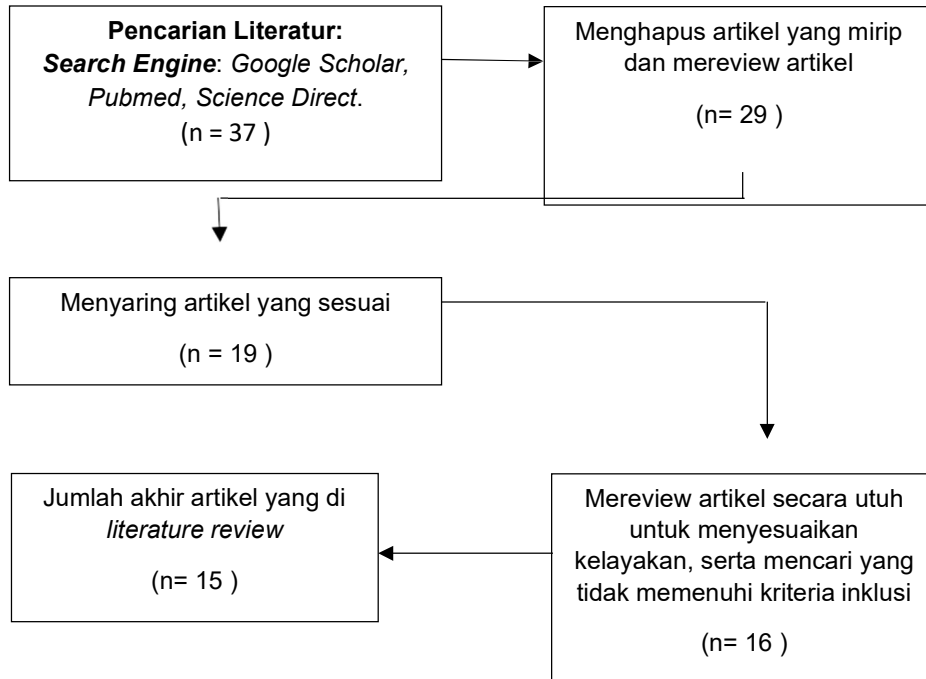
**Pencarian Literatur:**
***Search Engine***: *Google Scholar, Pubmed, Science Direct*.
(n = 37 )

Menghapus artikel yang mirip dan mereview artikel

(n= 29 )

Menyaring artikel yang sesuai

(n = 19 )

Mereview artikel secara utuh untuk menyesuaikan kelayakan, serta mencari yang tidak memenuhi kriteria inklusi

(n= 16 )

Jumlah akhir artikel yang di *literature review*

(n= 15 )